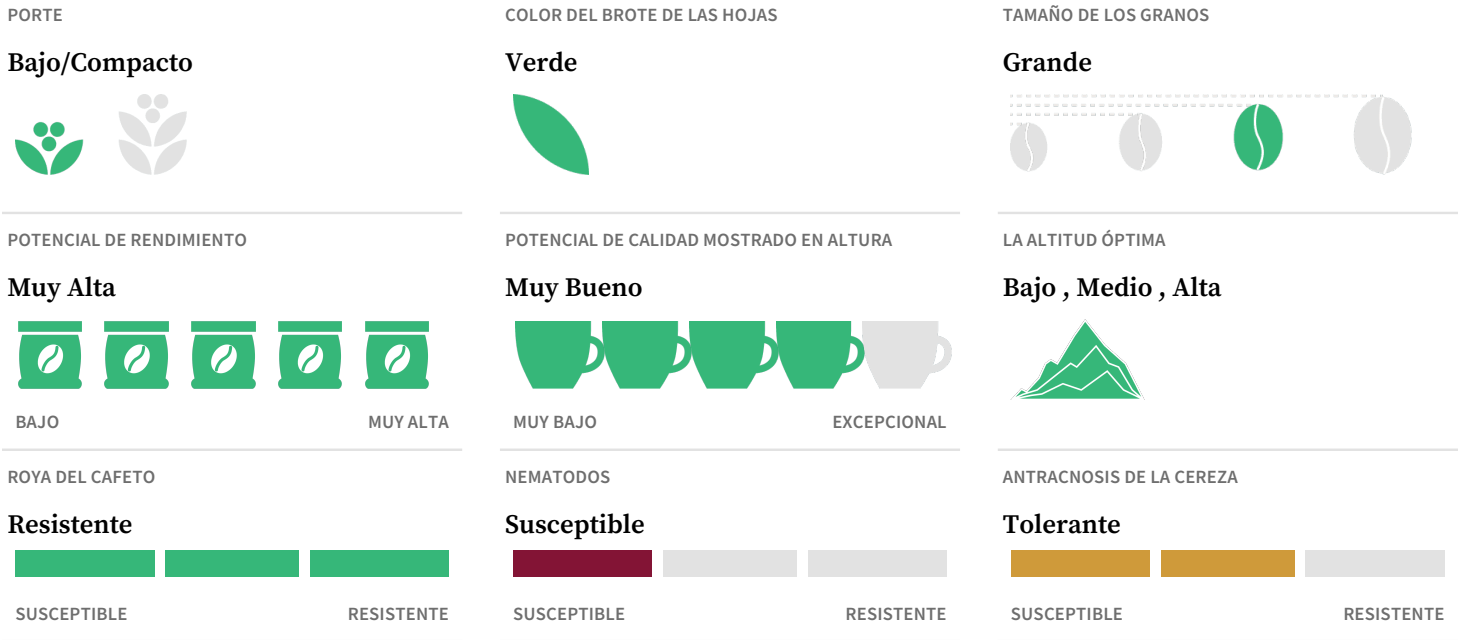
PORTE

Bajo/Compacto

COLOR DEL BROTE DE LAS HOJAS

Verde

TAMAÑO DE LOS GRANOS

Grande

POTENCIAL DE RENDIMIENTO

Muy Alta

BAJO MUY ALTA

POTENCIAL DE CALIDAD MOSTRADO EN ALTURA

Muy Bueno

MUY BAJO EXCEPCIONAL

LA ALTITUD ÓPTIMA

Bajo , Medio , Alta

ROYA DEL CAFETO

Resistente

SUSCEPTIBLE RESISTENTE

NEMATODOS

Susceptible

SUSCEPTIBLE RESISTENTE

ANTRACNOSIS DE LA CEREZA

Tolerante

SUSCEPTIBLE RESISTENTE